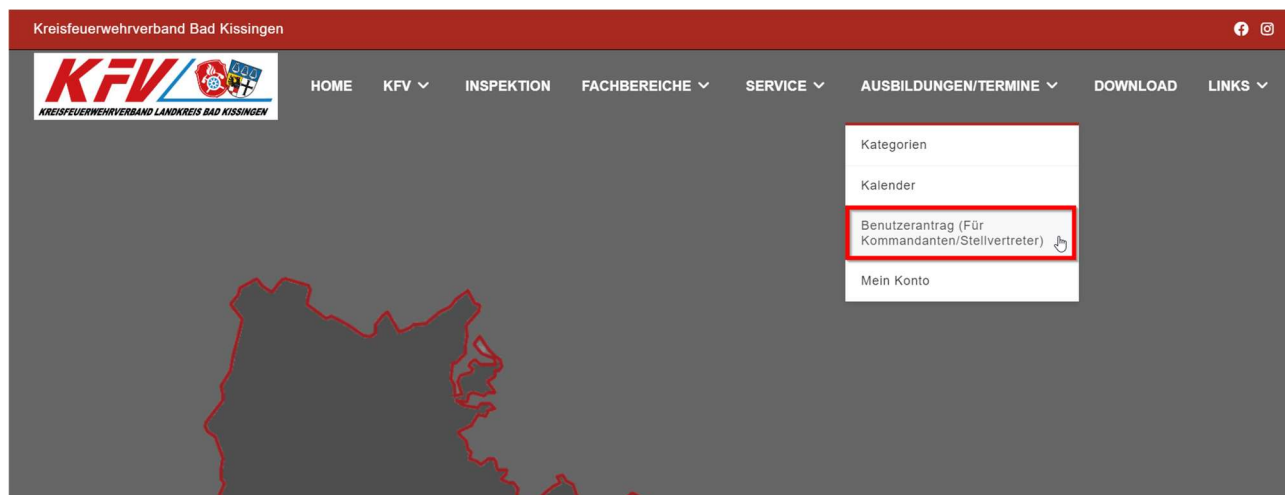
Kreisfeuerwehrverband Bad Kissingen

KFV
KREISFEUERWEHRVERBAND LANDKREIS BAD KISSINGEN

HOME KFV INSPEKTION FACHBEREICHE SERVICE AUSBILDUNGEN/TERMINE DOWNLOAD LINKS

Kategorien
Kalender
Benutzerantrag (Für Kommandanten/Stellvertreter)
Mein Konto